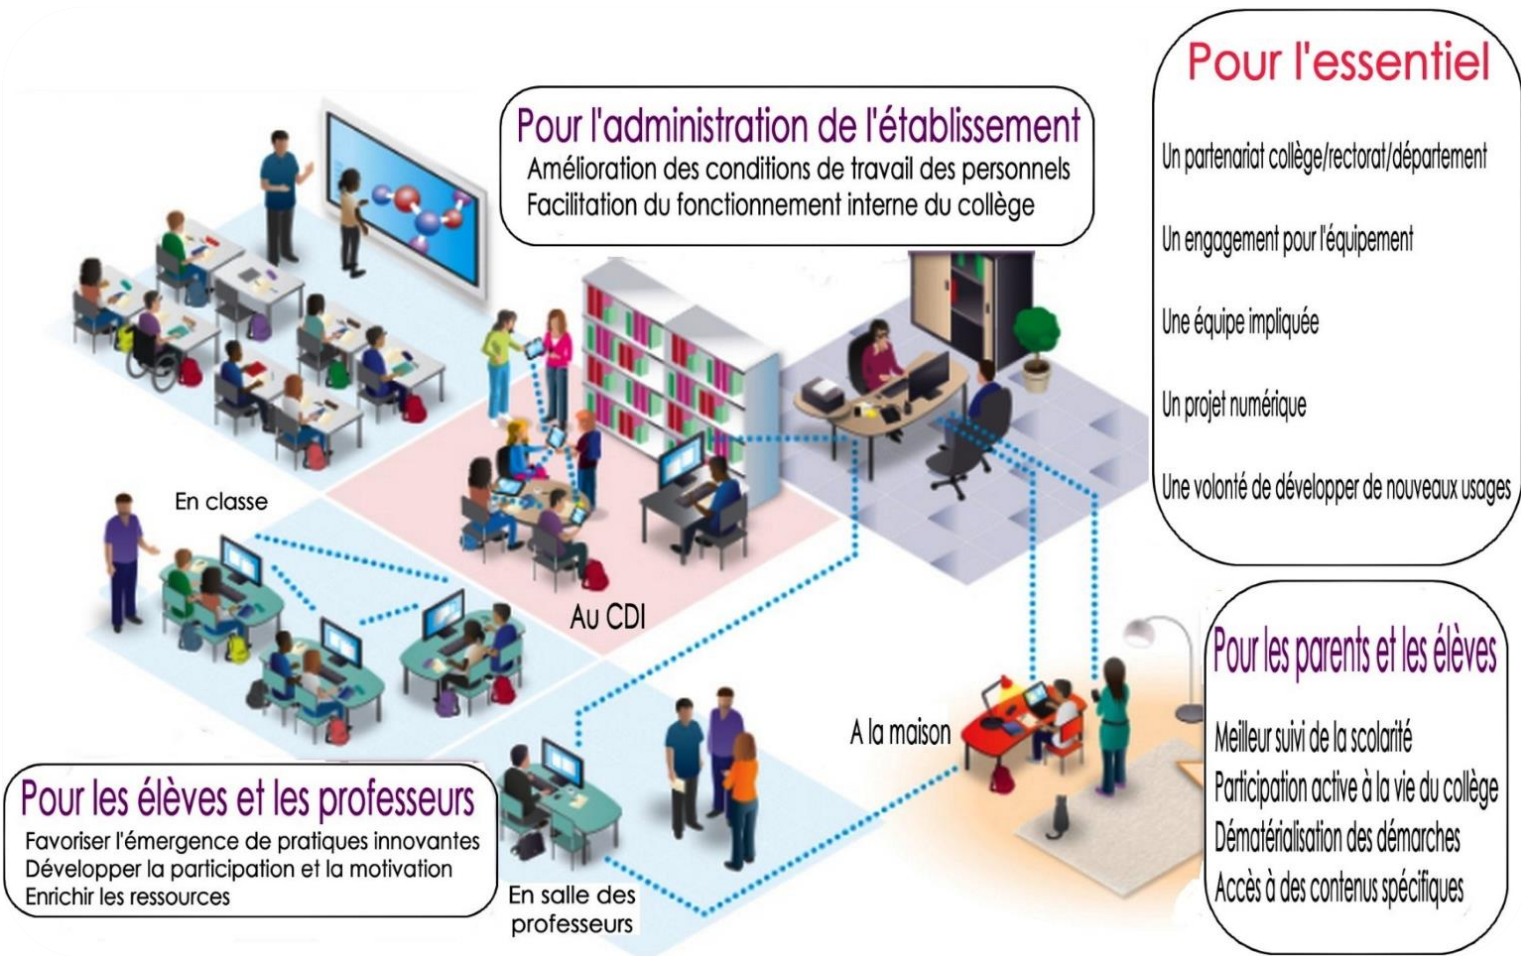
Pour l'administration de l'établissement
Amélioration des conditions de travail des personnels
Facilitation du fonctionnement interne du collège

Pour l'essentiel

Un partenariat collège/rectorat/département

Un engagement pour l'équipement

Une équipe impliquée

Un projet numérique

Une volonté de développer de nouveaux usages

En classe

Au CDI

A la maison

Pour les parents et les élèves

Meilleur suivi de la scolarité
Participation active à la vie du collège
Dématérialisation des démarches
Accès à des contenus spécifiques

Pour les élèves et les professeurs
Favoriser l'émergence de pratiques innovantes
Développer la participation et la motivation
Enrichir les ressources

En salle des professeurs